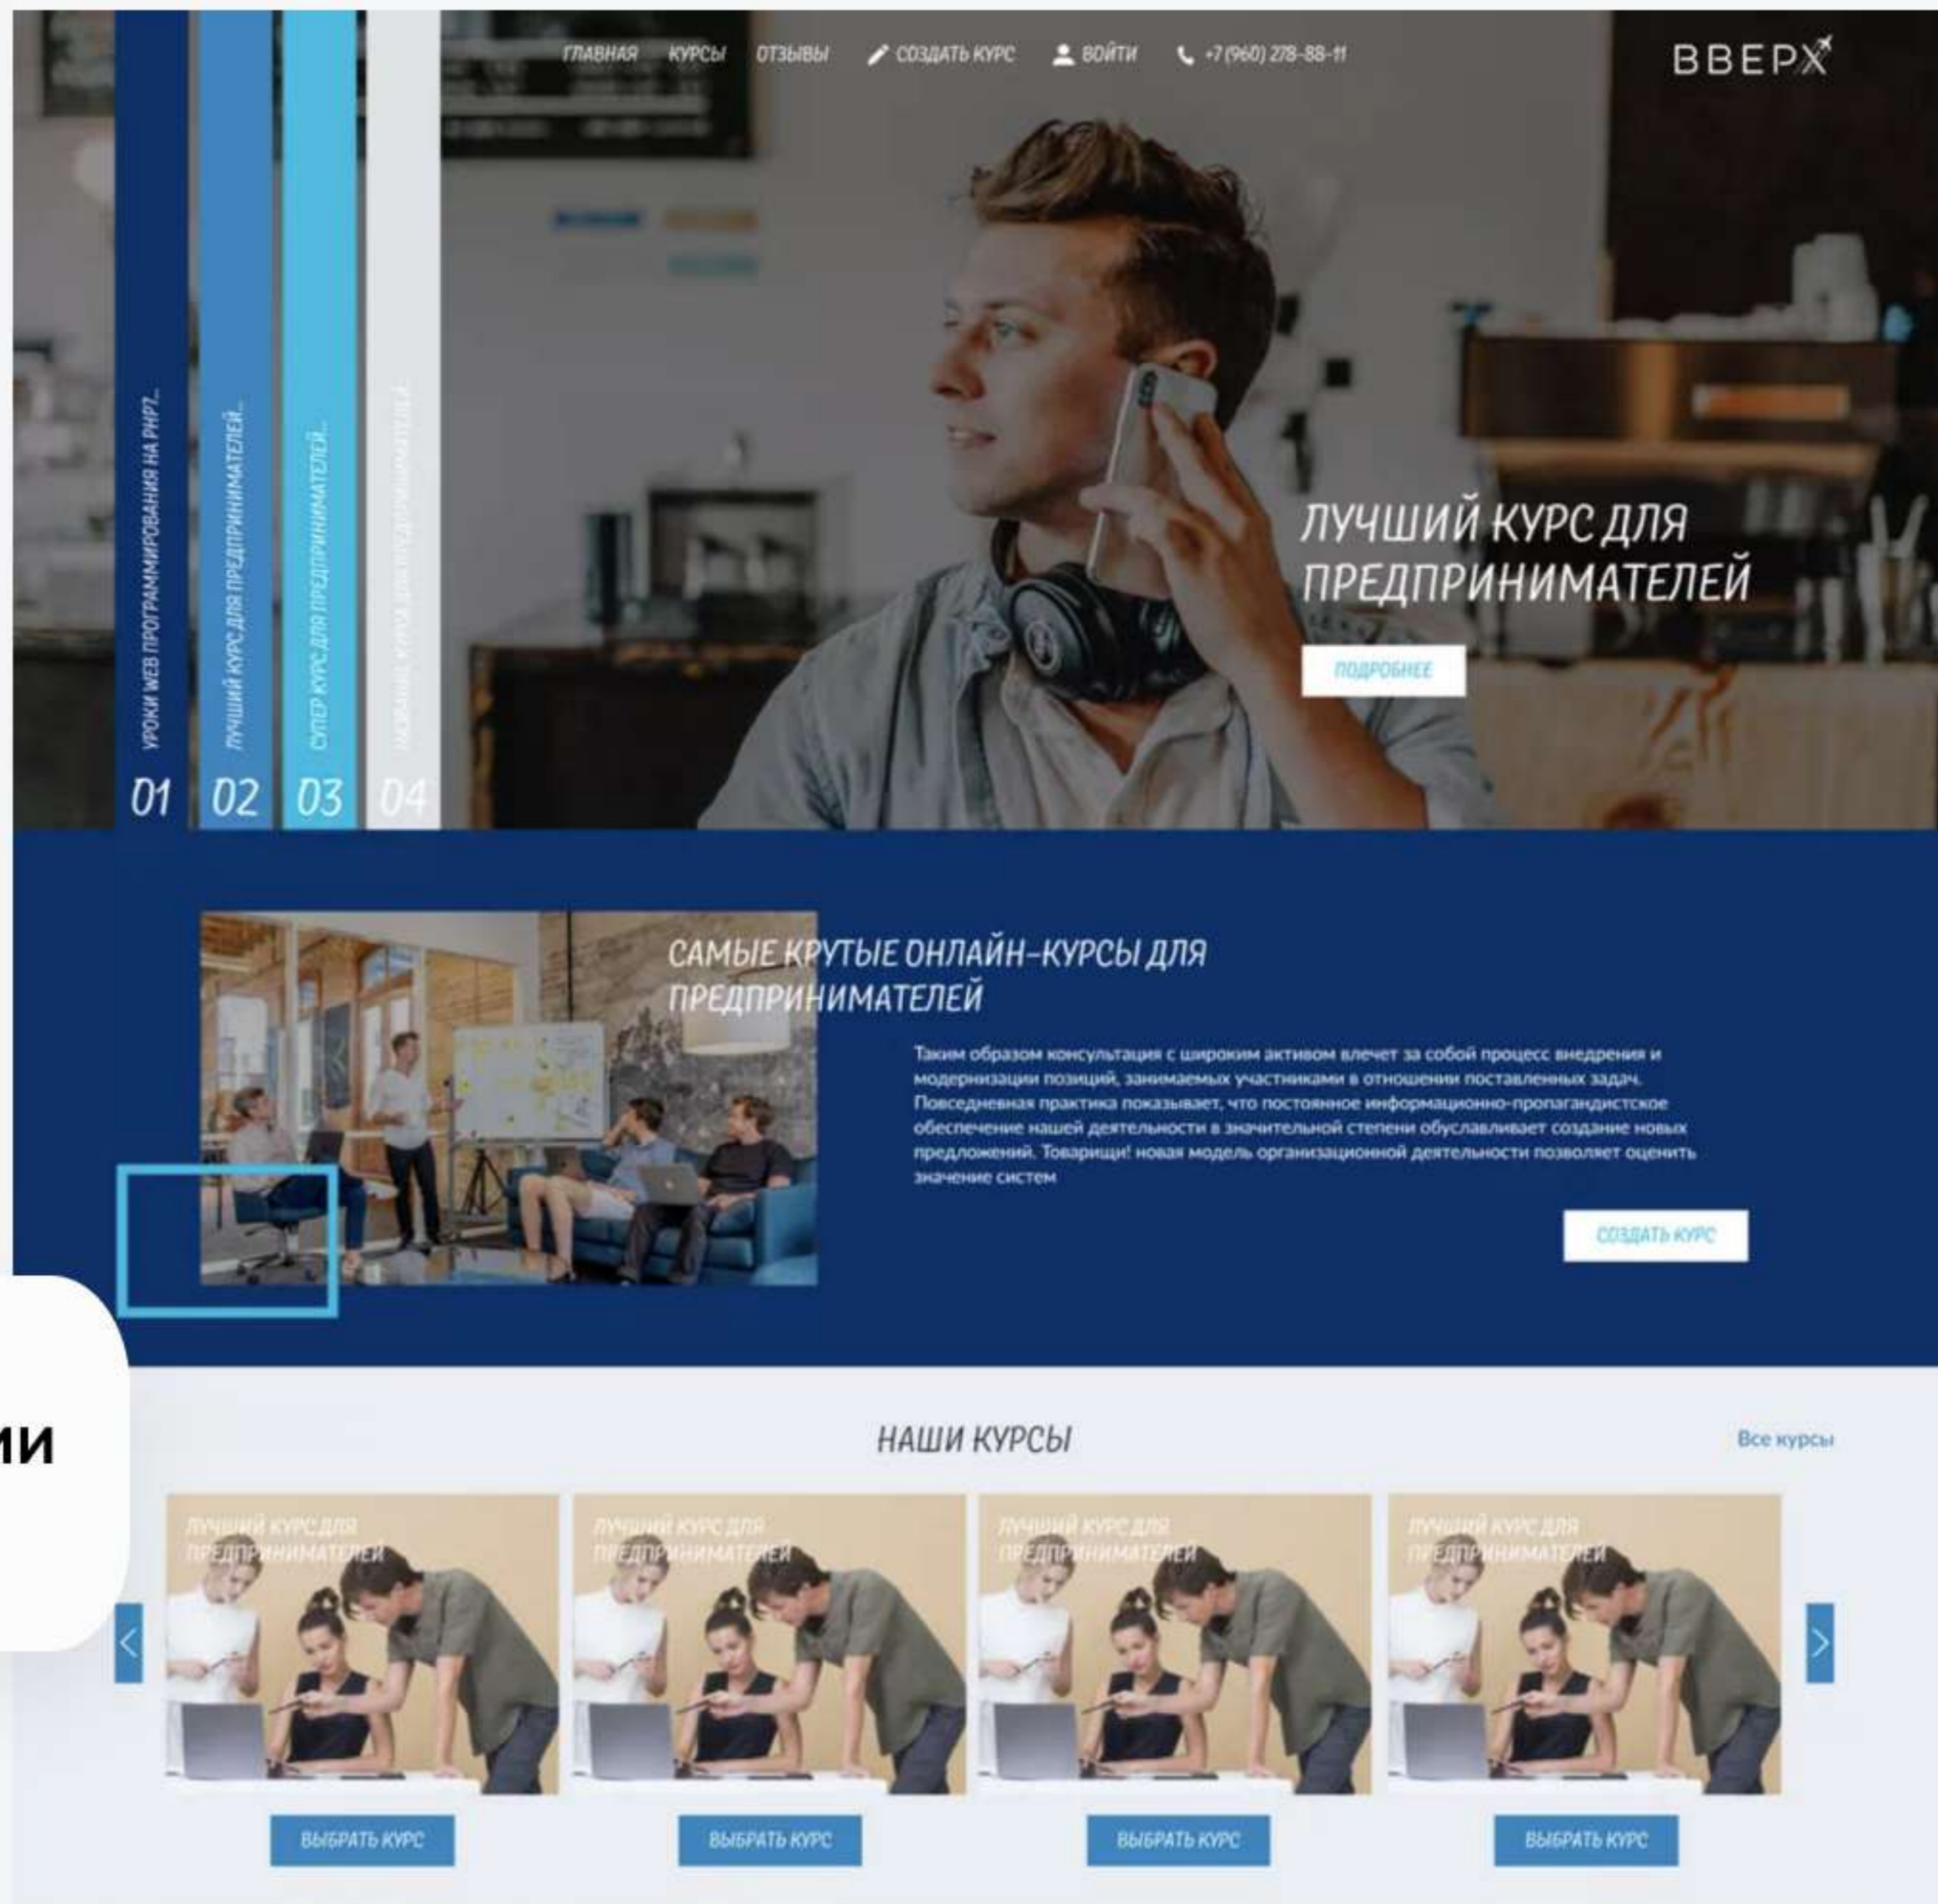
ГЛАВНАЯ КУРСЫ ОТЗЫВЫ СОЗДАТЬ КУРС ВОЙТИ +7 (960) 278-88-11

ВВЕРХ

УРОКИ WEB ПРОГРАММИРОВАНИЯ НА PHP7...
01
ЛУЧШИЙ КУРС ДЛЯ ПРЕДПРИНИМАТЕЛЕЙ...
02
СУПЕР КУРС ДЛЯ ПРЕДПРИНИМАТЕЛЕЙ...
03
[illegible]
04

ЛУЧШИЙ КУРС ДЛЯ ПРЕДПРИНИМАТЕЛЕЙ

ПОДРОБНЕЕ

САМЫЕ КРУТЫЕ ОНЛАЙН-КУРСЫ ДЛЯ ПРЕДПРИНИМАТЕЛЕЙ

Таким образом консультация с широким активом влечет за собой процесс внедрения и модернизации позиций, занимаемых участниками в отношении поставленных задач. Повседневная практика показывает, что постоянное информационно-пропагандистское обеспечение нашей деятельности в значительной степени обуславливает создание новых предложений. Товарищи! новая модель организационной деятельности позволяет оценить значение систем

СОЗДАТЬ КУРС

ми

НАШИ КУРСЫ

Все курсы

ЛУЧШИЙ КУРС ДЛЯ ПРЕДПРИНИМАТЕЛЕЙ
ВЫБРАТЬ КУРС

ЛУЧШИЙ КУРС ДЛЯ ПРЕДПРИНИМАТЕЛЕЙ
ВЫБРАТЬ КУРС

ЛУЧШИЙ КУРС ДЛЯ ПРЕДПРИНИМАТЕЛЕЙ
ВЫБРАТЬ КУРС

ЛУЧШИЙ КУРС ДЛЯ ПРЕДПРИНИМАТЕЛЕЙ
ВЫБРАТЬ КУРС